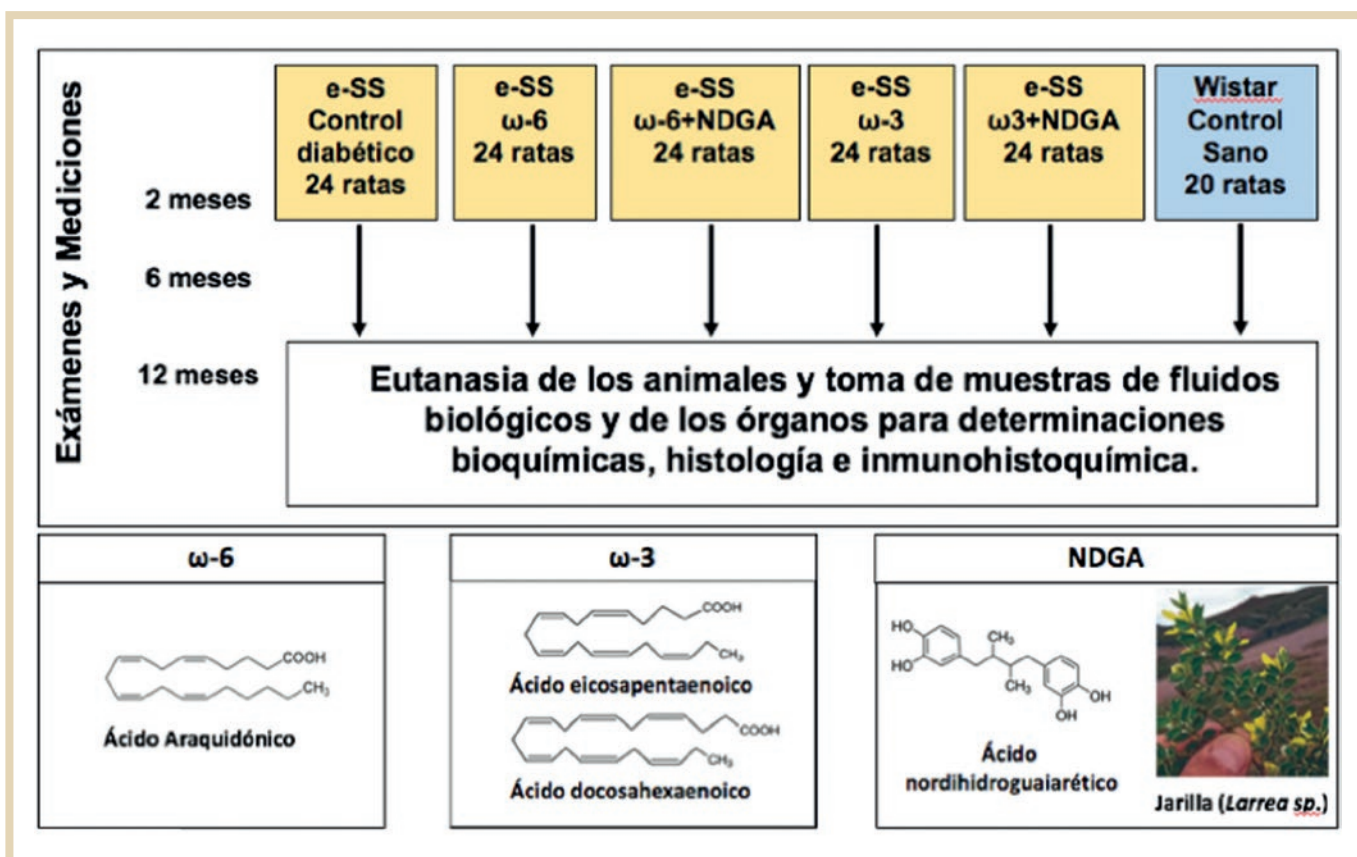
Exámenes y Mediciones

2 meses

6 meses

12 meses

e-SS
Control
diabético
24 ratas

e-SS
ω-6
24 ratas

e-SS
ω-6+NDGA
24 ratas

e-SS
ω-3
24 ratas

e-SS
ω3+NDGA
24 ratas

Wistar
Control
Sano
20 ratas

Eutanasia de los animales y toma de muestras de fluidos biológicos y de los órganos para determinaciones bioquímicas, histología e inmunohistoquímica.

ω-6

COOH
$CH_3$
Ácido Araquidónico

ω-3

COOH
$CH_3$
Ácido eicosapentaenoico
COOH
$CH_3$
Ácido docosahexaenoico

NDGA

HO
HO
$CH_3$
$CH_3$
OH
OH
Ácido nordihidroguaiarético

Jarilla (Larrea sp.)